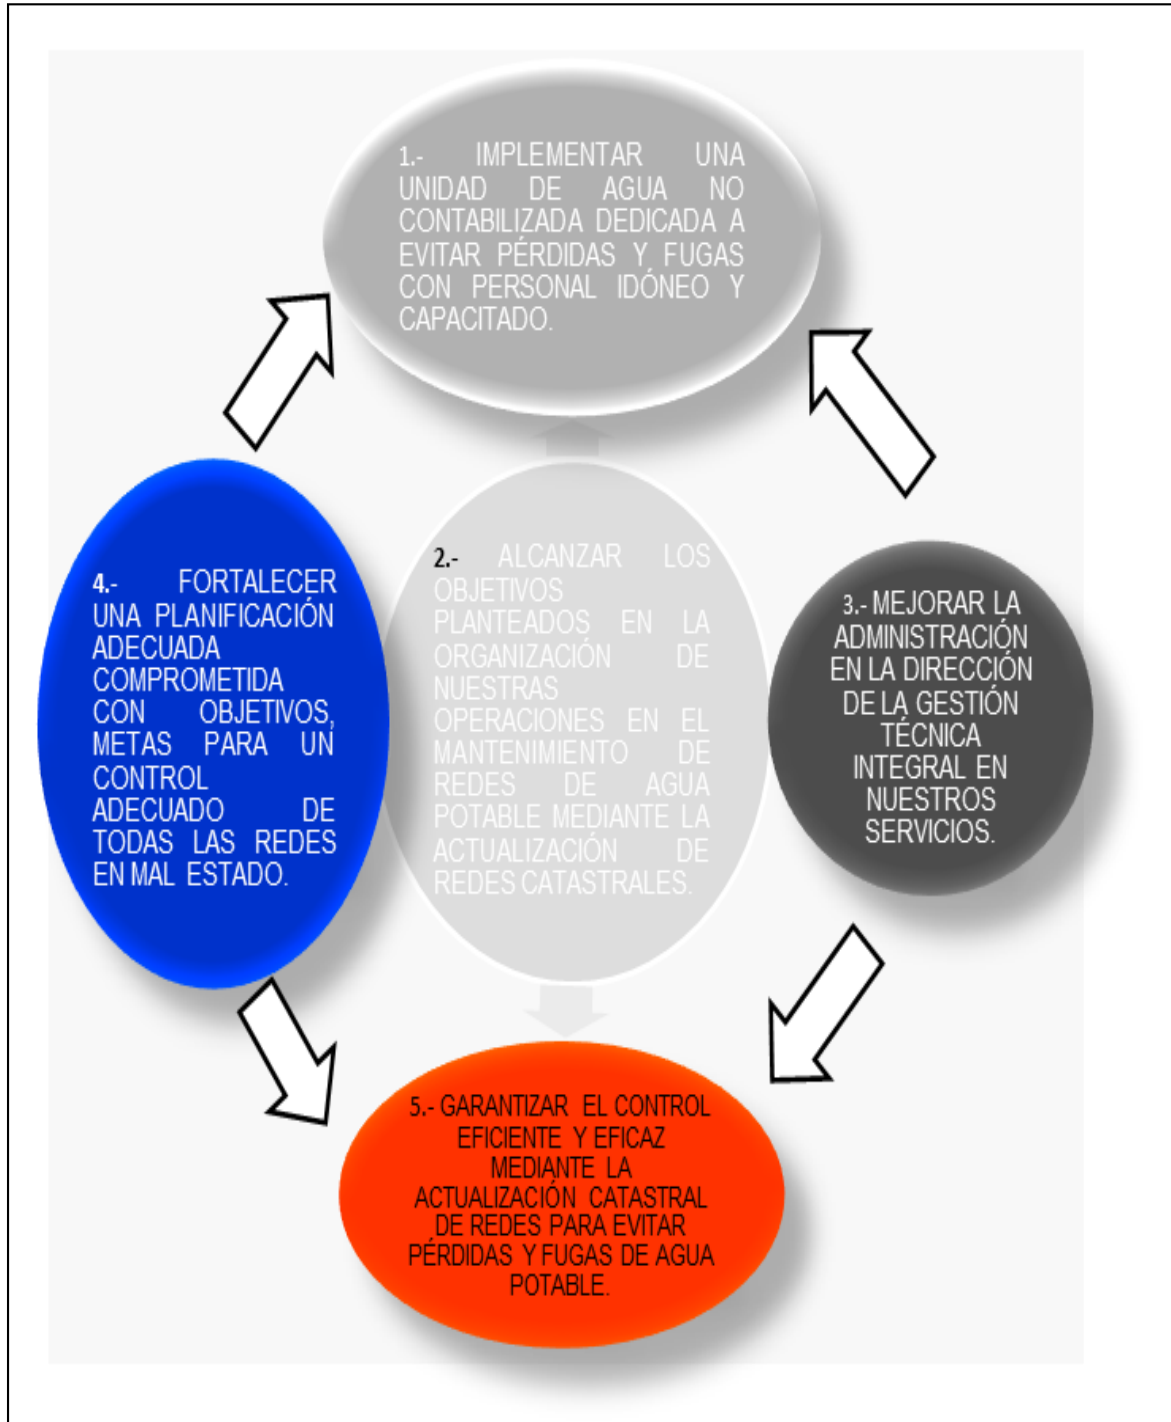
1.- IMPLEMENTAR UNA UNIDAD DE AGUA NO CONTABILIZADA DEDICADA A EVITAR PÉRDIDAS Y FUGAS CON PERSONAL IDÓNEO Y CAPACITADO.

2.- ALCANZAR LOS OBJETIVOS PLANTEADOS EN LA ORGANIZACIÓN DE NUESTRAS OPERACIONES EN EL MANTENIMIENTO DE REDES DE AGUA POTABLE MEDIANTE LA ACTUALIZACIÓN DE REDES CATASTRALES.

3.- MEJORAR LA ADMINISTRACIÓN EN LA DIRECCIÓN DE LA GESTIÓN TÉCNICA INTEGRAL EN NUESTROS SERVICIOS.

4.- FORTALECER UNA PLANIFICACIÓN ADECUADA COMPROMETIDA CON OBJETIVOS, METAS PARA UN CONTROL ADECUADO DE TODAS LAS REDES EN MAL ESTADO.

5.- GARANTIZAR EL CONTROL EFICIENTE Y EFICAZ MEDIANTE LA ACTUALIZACIÓN CATASTRAL DE REDES PARA EVITAR PÉRDIDAS Y FUGAS DE AGUA POTABLE.